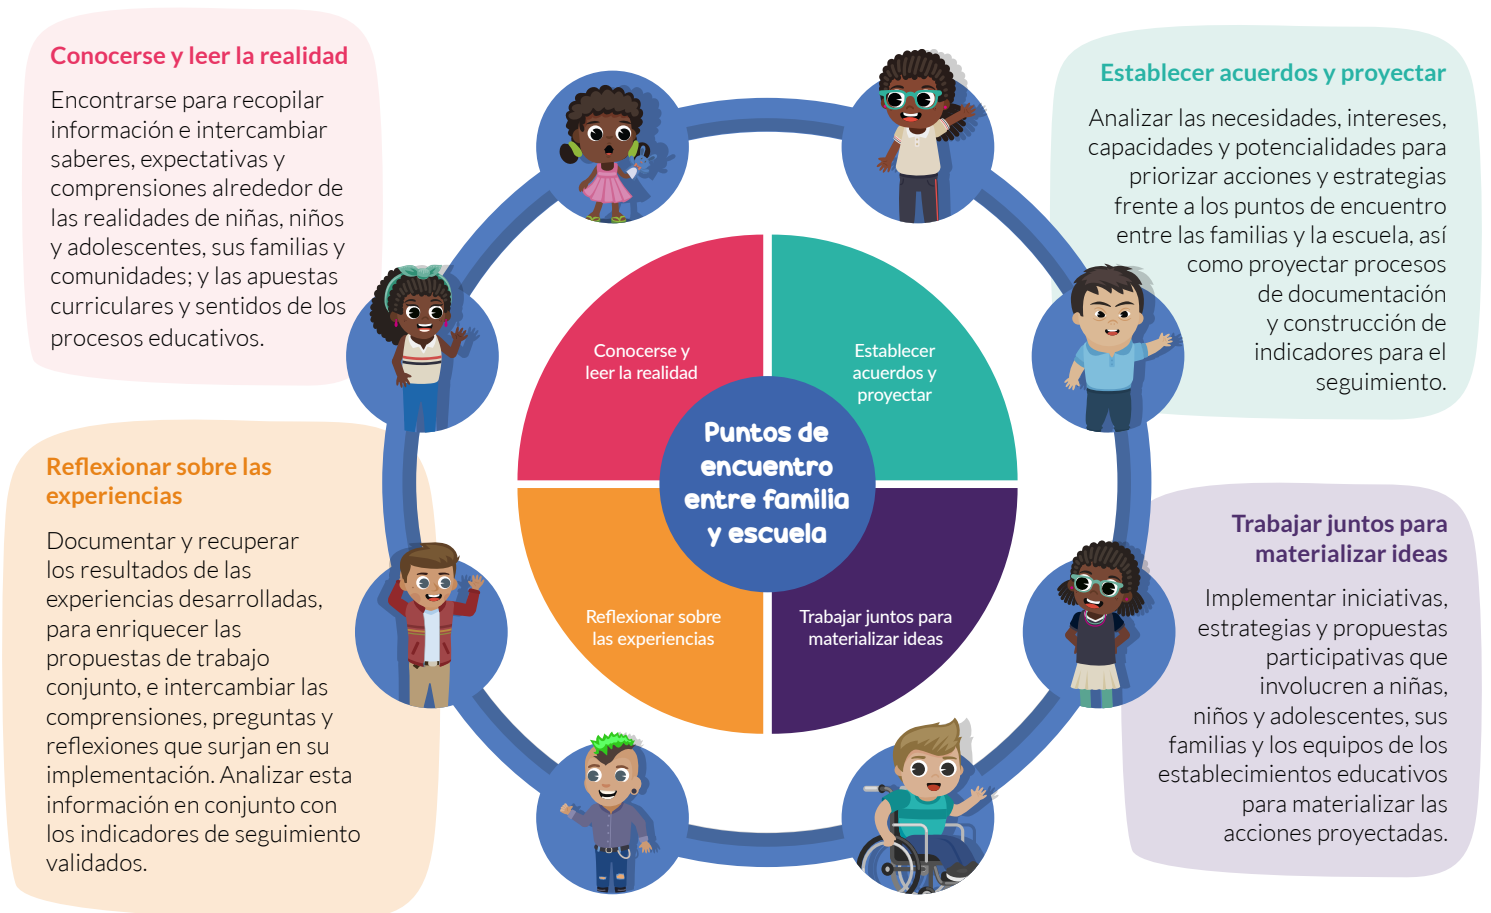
Conocerse y leer la realidad

Encontrarse para recopilar información e intercambiar saberes, expectativas y comprensiones alrededor de las realidades de niñas, niños y adolescentes, sus familias y comunidades; y las apuestas curriculares y sentidos de los procesos educativos.

Establecer acuerdos y proyectar

Analizar las necesidades, intereses, capacidades y potencialidades para priorizar acciones y estrategias frente a los puntos de encuentro entre las familias y la escuela, así como proyectar procesos de documentación y construcción de indicadores para el seguimiento.

Conocerse y leer la realidad

Establecer acuerdos y proyectar

Puntos de encuentro entre familia y escuela

Reflexionar sobre las experiencias

Trabajar juntos para materializar ideas

Reflexionar sobre las experiencias

Documentar y recuperar los resultados de las experiencias desarrolladas, para enriquecer las propuestas de trabajo conjunto, e intercambiar las comprensiones, preguntas y reflexiones que surjan en su implementación. Analizar esta información en conjunto con los indicadores de seguimiento validados.

Trabajar juntos para materializar ideas

Implementar iniciativas, estrategias y propuestas participativas que involucren a niñas, niños y adolescentes, sus familias y los equipos de los establecimientos educativos para materializar las acciones proyectadas.